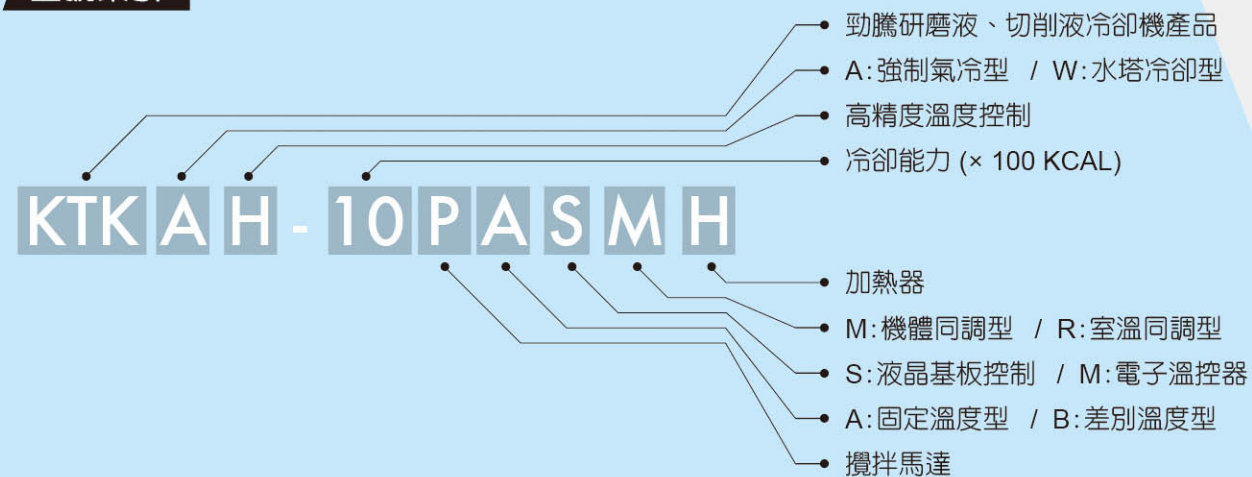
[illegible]

勁騰研磨液、切削液冷卻機產品
A:強制氣冷型 / W:水塔冷卻型
高精度溫度控制
冷卻能力 (× 100 KCAL)

KTK A H - 10 P A S M H

加熱器
M:機體同調型 / R:室溫同調型
S:液晶基板控制 / M:電子溫控器
A:固定溫度型 / B:差別溫度型
攪拌馬達